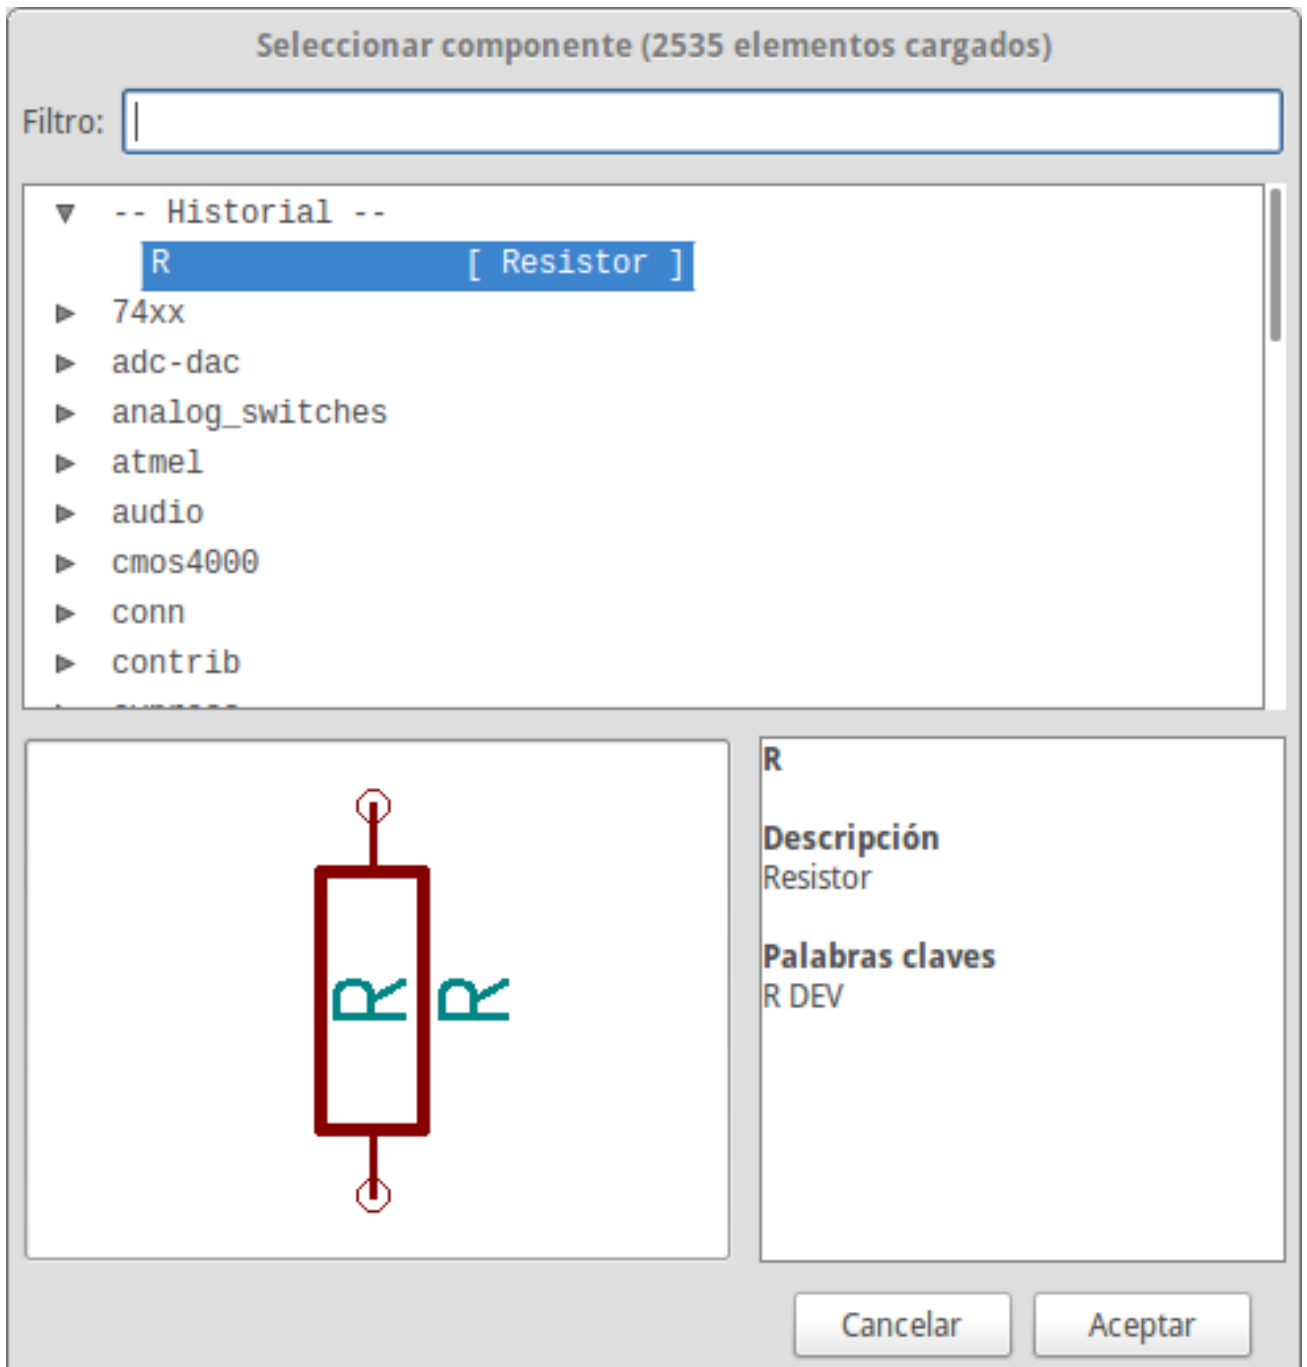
Seleccionar componente (2535 elementos cargados)

Filtro:

▼ -- Historial --
R [ Resistor ]
▶ 74xx
▶ adc-dac
▶ analog_switches
▶ atmel
▶ audio
▶ cmos4000
▶ conn
▶ contrib
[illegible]

R R

R

Descripción
Resistor

Palabras claves
R DEV

Cancelar
Aceptar